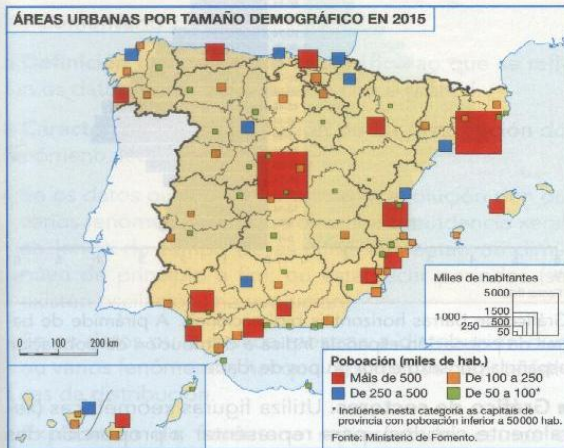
ÁREAS URBANAS POR TAMAÑO DEMOGRÁFICO EN 2015

Miles de habitantes
5000
1500
1000
500
250
50

0 100 200 km

Poboación (miles de hab.)
Máis de 500
De 100 a 250
De 250 a 500
De 50 a 100*

* Inclúense nesta categoría as capitais de provincia con poboación inferior a 50000 hab.

Fonte: Ministerio de Fomento.